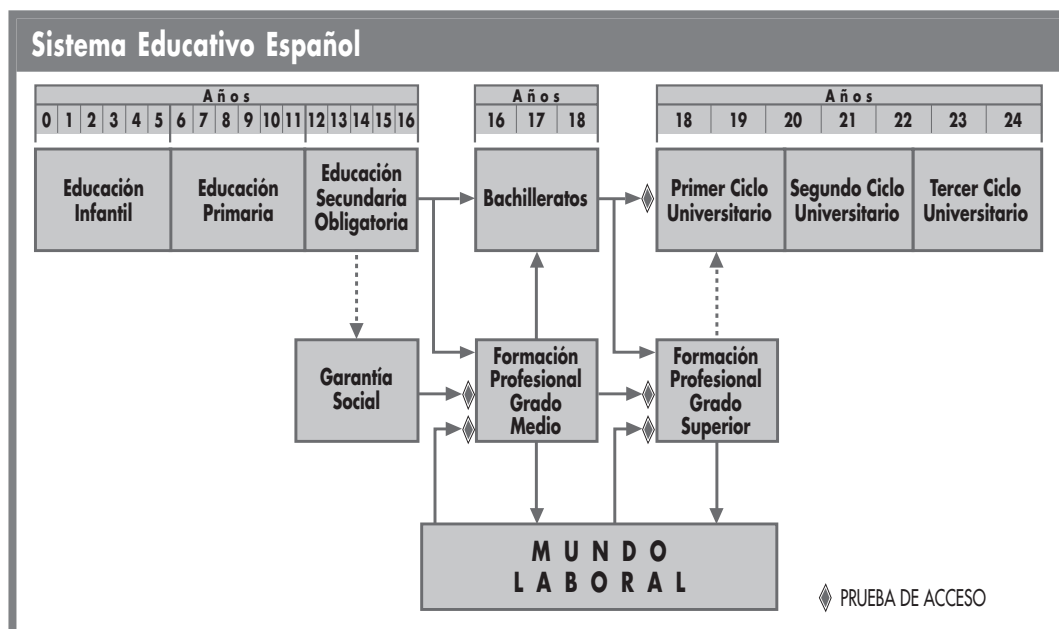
Sistema Educativo Español

Años

| 0 | 1 | 2 | 3 | 4 | 5 | 6 | 7 | 8 | 9 | 10 | 11 | 12 | 13 | 14 | 15 | 16 |
|---|---|---|---|---|---|---|---|---|---|---|---|---|---|---|---|---|

Educación Infantil

Educación Primaria

Educación Secundaria Obligatoria

Años

| 16 | 17 | 18 |
|---|---|---|

Bachilleratos

Años

| 18 | 19 | 20 | 21 | 22 | 23 | 24 |
|---|---|---|---|---|---|---|

Primer Ciclo Universitario

Segundo Ciclo Universitario

Tercer Ciclo Universitario

Garantía Social

Formación Profesional Grado Medio

Formación Profesional Grado Superior

MUNDO LABORAL

PRUEBA DE ACCESO